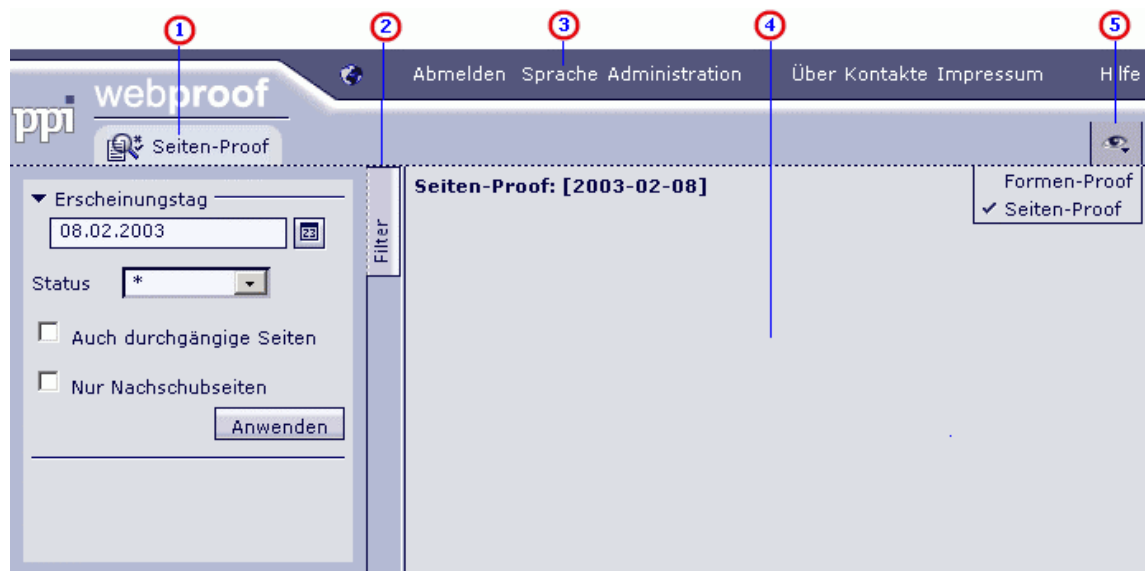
1
2
3
4
5

ppi webproof

Abmelden Sprache Administration Über Kontakte Impressum Hilfe

Seiten-Proof

Filter

Erscheinungstag
08.02.2003
23
Status *
Auch durchgängige Seiten
Nur Nachschubseiten
Anwenden

Seiten-Proof: [2003-02-08]

Formen-Proof
✓ Seiten-Proof